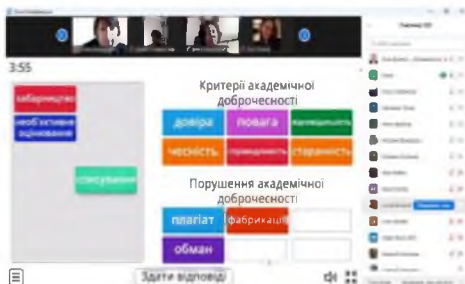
3:55

хабарництво

необ'єктивне оцінювання

списування

Критерії академічної доброчесності

довіра

повага

відповідальність

чесність

справедливість

старанність

Порушення академічної доброчесності

плагіат

фабрикація

обман

Здати відповідь